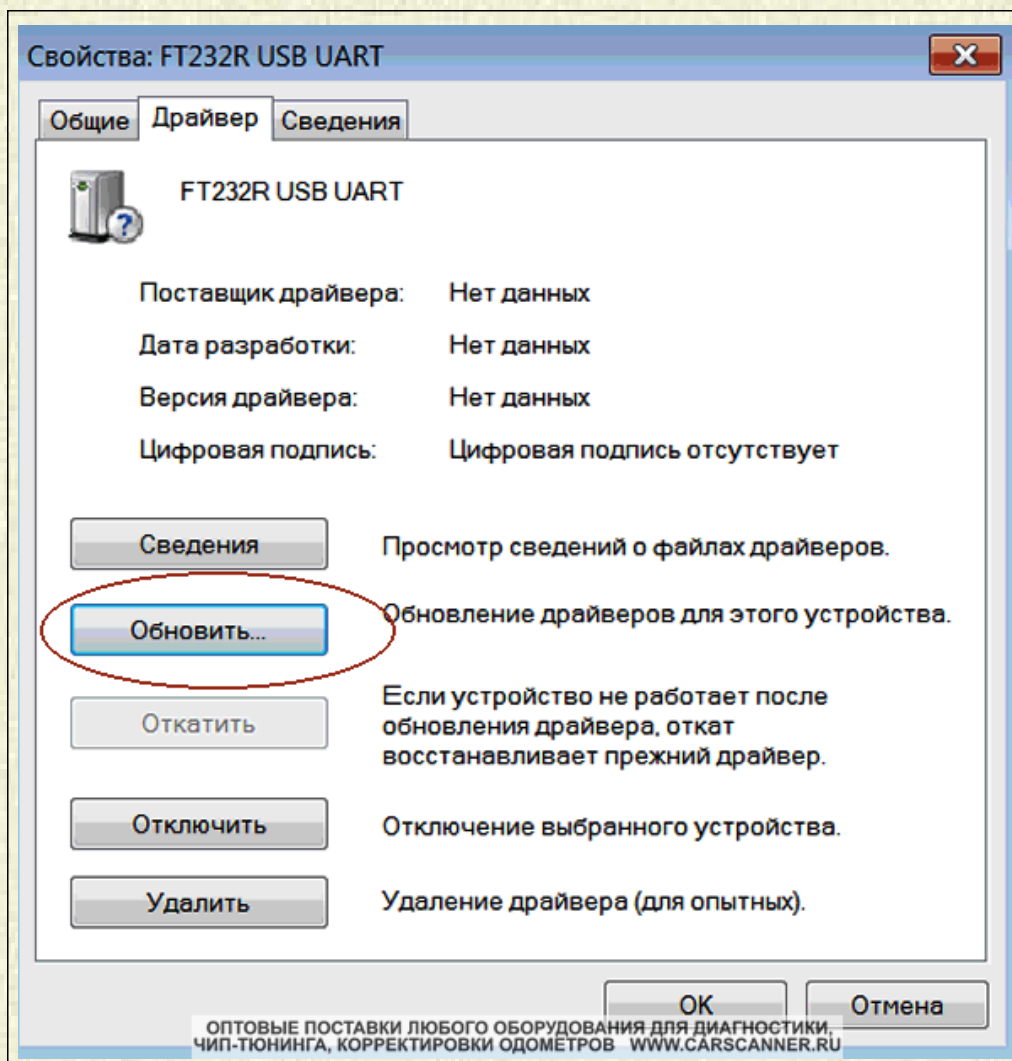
Свойства: FT232R USB UART

Общие | Драйвер | Сведения

FT232R USB UART

Поставщик драйвера: Нет данных

Дата разработки: Нет данных

Версия драйвера: Нет данных

Цифровая подпись: Цифровая подпись отсутствует

Сведения — Просмотр сведений о файлах драйверов.

Обновить... — Обновление драйверов для этого устройства.

Откатить — Если устройство не работает после обновления драйвера, откат восстанавливает прежний драйвер.

Отключить — Отключение выбранного устройства.

Удалить — Удаление драйвера (для опытных).

OK | Отмена

ОПТОВЫЕ ПОСТАВКИ ЛЮБОГО ОБОРУДОВАНИЯ ДЛЯ ДИАГНОСТИКИ, ЧИП-ТЮНИНГА, КОРРЕКТИРОВКИ ОДОМЕТРОВ WWW.CARSCANNER.RU